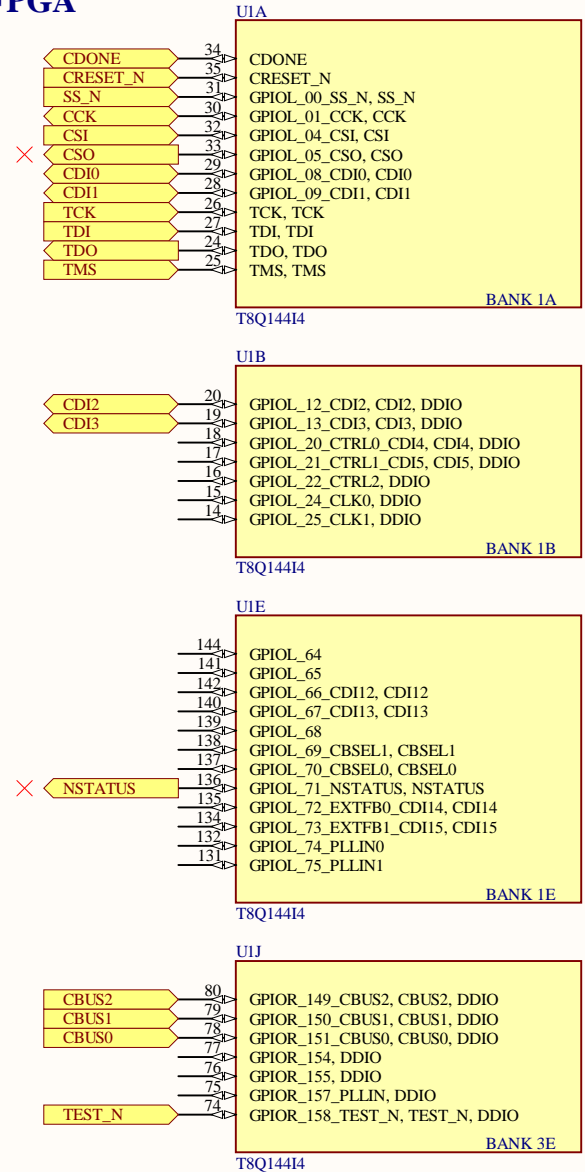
PGA

U1A

| | | |
|---|---|---|
| CDONE | 34 | CDONE |
| CRESET_N | 35 | CRESET_N |
| SS_N | 31 | GPIOL_00_SS_N, SS_N |
| CCK | 30 | GPIOL_01_CCK, CCK |
| CSI | 32 | GPIOL_04_CSI, CSI |
| CSO | 33 | GPIOL_05_CSO, CSO |
| CDI0 | 29 | GPIOL_08_CDI0, CDI0 |
| CDI1 | 28 | GPIOL_09_CDI1, CDI1 |
| TCK | 27 | TCK, TCK |
| TDI | 26 | TDI, TDI |
| TDO | 24 | TDO, TDO |
| TMS | 25 | TMS, TMS |

BANK 1A
T8Q144I4

U1B

| | | |
|---|---|---|
| CDI2 | 20 | GPIOL_12_CDI2, CDI2, DDIO |
| CDI3 | 19 | GPIOL_13_CDI3, CDI3, DDIO |
| | 18 | GPIOL_20_CTRL0_CDI4, CDI4, DDIO |
| | 17 | GPIOL_21_CTRL1_CDI5, CDI5, DDIO |
| | 16 | GPIOL_22_CTRL2, DDIO |
| | 15 | GPIOL_24_CLK0, DDIO |
| | 14 | GPIOL_25_CLK1, DDIO |

BANK 1B
T8Q144I4

U1E

| | | |
|---|---|---|
| | 144 | GPIOL_64 |
| | 141 | GPIOL_65 |
| | 142 | GPIOL_66_CDI12, CDI12 |
| | 140 | GPIOL_67_CDI13, CDI13 |
| | 139 | GPIOL_68 |
| | 138 | GPIOL_69_CBSEL1, CBSEL1 |
| | 137 | GPIOL_70_CBSEL0, CBSEL0 |
| NSTATUS | 136 | GPIOL_71_NSTATUS, NSTATUS |
| | 135 | GPIOL_72_EXTFB0_CDI14, CDI14 |
| | 134 | GPIOL_73_EXTFB1_CDI15, CDI15 |
| | 132 | GPIOL_74_PLLIN0 |
| | 131 | GPIOL_75_PLLIN1 |

BANK 1E
T8Q144I4

U1J

| | | |
|---|---|---|
| CBUS2 | 80 | GPIOR_149_CBUS2, CBUS2, DDIO |
| CBUS1 | 79 | GPIOR_150_CBUS1, CBUS1, DDIO |
| CBUS0 | 78 | GPIOR_151_CBUS0, CBUS0, DDIO |
| | 77 | GPIOR_154, DDIO |
| | 76 | GPIOR_155, DDIO |
| | 75 | GPIOR_157_PLLIN, DDIO |
| TEST_N | 74 | GPIOR_158_TEST_N, TEST_N, DDIO |

BANK 3E
T8Q144I4